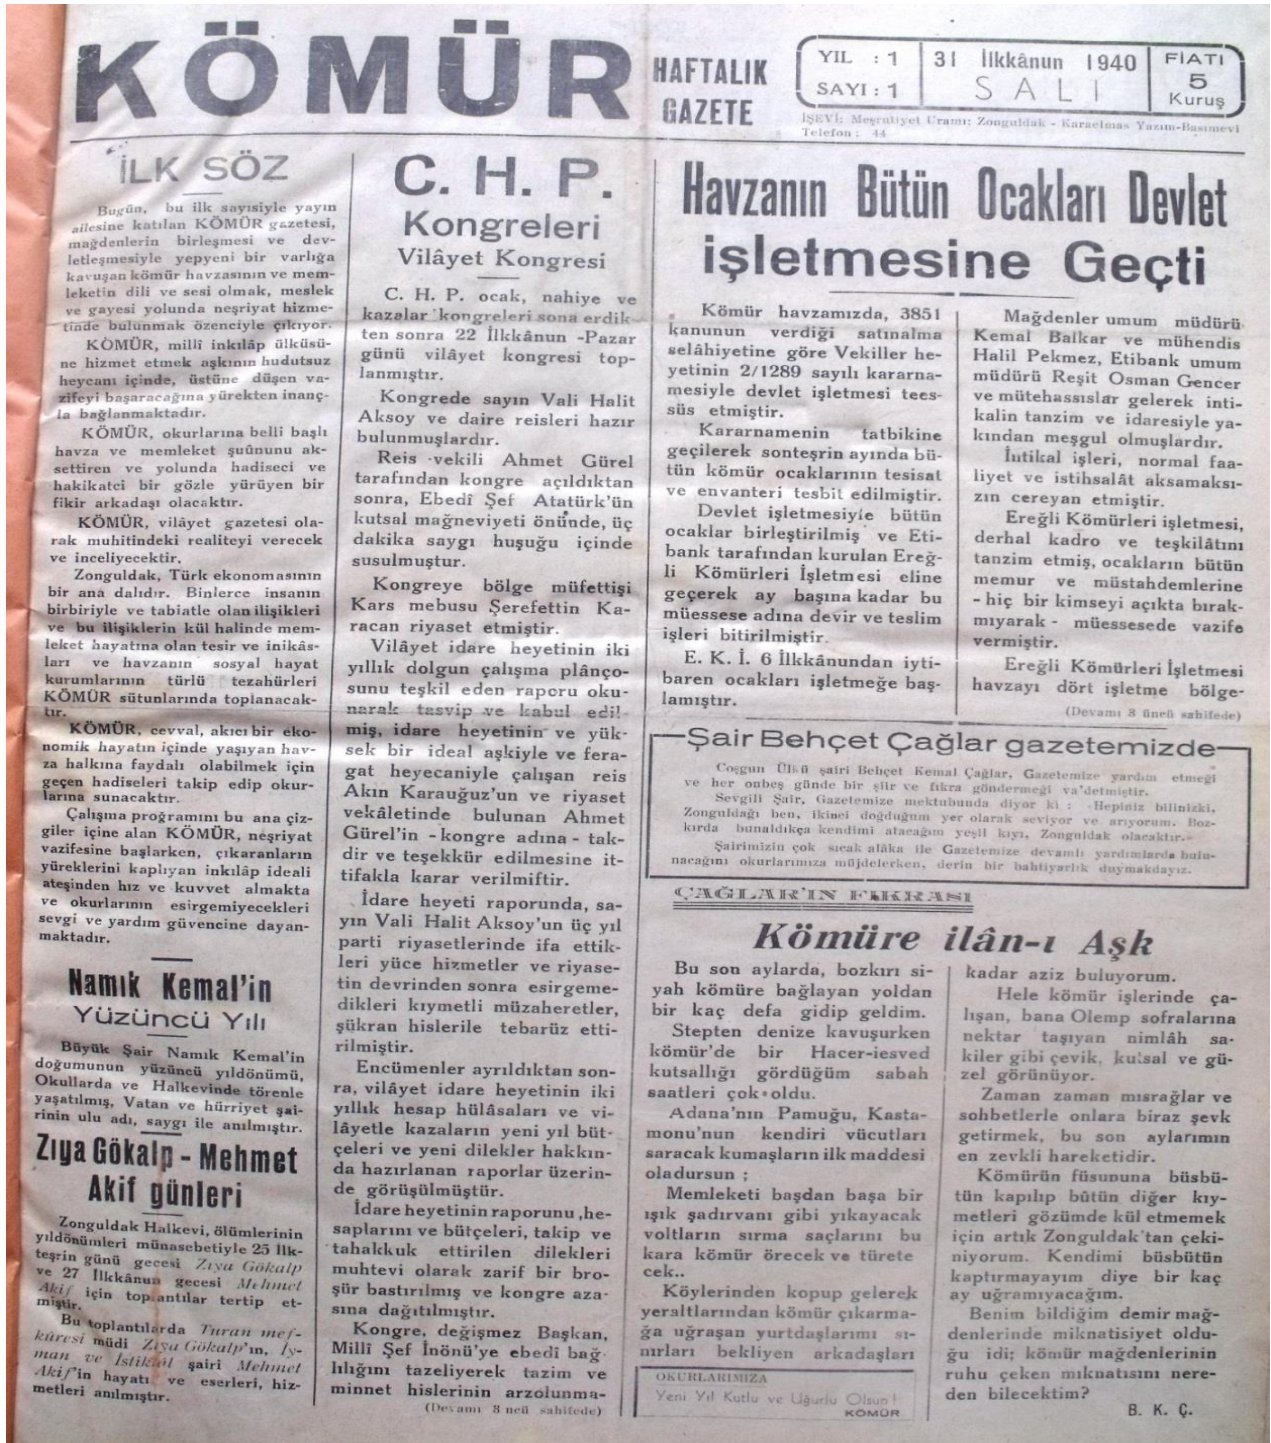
KÖMÜR

HAFTALIK GAZETE

YIL : 1
SAYI : 1

31 İlkkânun 1940
SALI

FIATI
5
Kuruş

İŞEVİ: Meşrutiyet Uramı: Zonguldak - Karaelmas Yazım-Basımevi
Telefon: 44

İLK SÖZ

Bugün, bu ilk sayısiyle yayın ailesine katılan KÖMÜR gazetesi, mağdenlerin birleşmesi ve devletleşmesiyle yepyeni bir varlığa kavuşan kömür havzasının ve memleketin dili ve sesi olmak, meslek ve gayesi yolunda neşriyat hizmetinde bulunmak özenciyle çıkıyor.

KÖMÜR, millî inkılâp ülküsüne hizmet etmek aşkının hudutsuz heyecanı içinde, üstüne düşen vazifeyi başaracağına yürekten inançla bağlanmaktadır.

KÖMÜR, okurlarına belli başlı havza ve memleket şuûnunu aksettiren ve yolunda hadiseci ve hakikatci bir gözle yürüyen bir fikir arkadaşı olacaktır.

KÖMÜR, vilâyet gazetesi olarak muhitindeki realiteyi verecek ve inceliyecektir.

Zonguldak, Türk ekonomasının bir ana dalıdır. Binlerce insanın birbiriyle ve tabiatle olan ilişikleri ve bu ilişiklerin kül halinde memleket hayatına olan tesir ve inikâsları ve havzanın sosyal hayat kurumlarının türlü tezahürleri KÖMÜR sütunlarında toplanacaktır.

KÖMÜR, cevval, akıcı bir ekonomik hayatın içinde yaşıyan havza halkına faydalı olabilmek için geçen hadiseleri takip edip okurlarına sunacaktır.

Çalışma proğramını bu ana çizgiler içine alan KÖMÜR, neşriyat vazifesine başlarken, çıkaranların yüreklerini kaplıyan inkılâp ideali ateşinden hız ve kuvvet almakta ve okurlarının esirgemiyecekleri sevgi ve yardım güvencine dayanmaktadır.

Namık Kemal'in Yüzüncü Yılı

Büyük Şair Namık Kemal'in doğumunun yüzüncü yıldönümü, Okullarda ve Halkevinde törenle yaşatılmış, Vatan ve hürriyet şairinin ulu adı, saygı ile anılmıştır.

Zıya Gökalp - Mehmet Akif günleri

Zonguldak Halkevi, ölümlerinin yıldönümleri münasebetiyle 25 İlkteşrin günü gecesi Zıya Gökalp ve 27 İlkkânun gecesi Mehmet Akif için toplantılar tertip etmiştir.

Bu toplantılarda Turan mefkûresi müdi Zıya Gökalp'ın, İyman ve İstiklal şairi Mehmet Akif'in hayatı ve eserleri, hizmetleri anılmıştır.

C. H. P.
Kongreleri
Vilâyet Kongresi

C. H. P. ocak, nahiye ve kazalar kongreleri sona erdikten sonra 22 İlkkânun -Pazar günü vilâyet kongresi toplanmıştır.

Kongrede sayın Vali Halit Aksoy ve daire reisleri hazır bulunmuşlardır.

Reis vekili Ahmet Gürel tarafından kongre açıldıktan sonra, Ebedî Şef Atatürk'ün kutsal mağneviyeti önünde, üç dakika saygı huşuğu içinde susulmuştur.

Kongreye bölge müfettişi Kars mebusu Şerefettin Karacan riyaset etmiştir.

Vilâyet idare heyetinin iki yıllık dolgun çalışma plânçosunu teşkil eden raporu okunarak tasvip ve kabul edilmiş, idare heyetinin ve yüksek bir ideal aşkiyle ve feragat heyecaniyle çalışan reis Akın Karauğuz'un ve riyaset vekâletinde bulunan Ahmet Gürel'in - kongre adına - takdir ve teşekkür edilmesine ittifakla karar verilmiftir.

İdare heyeti raporunda, sayın Vali Halit Aksoy'un üç yıl parti riyasetlerinde ifa ettikleri yüce hizmetler ve riyasetin devrinden sonra esirgemedikleri kıymetli müzaheretler, şükran hislerile tebarüz ettirilmiştir.

Encümenler ayrıldıktan sonra, vilâyet idare heyetinin iki yıllık hesap hülâsaları ve vilâyetle kazaların yeni yıl bütçeleri ve yeni dilekler hakkında hazırlanan raporlar üzerinde görüşülmüştür.

İdare heyetinin raporunu, hesaplarını ve bütçeleri, takip ve tahakkuk ettirilen dilekleri muhtevi olarak zarif bir broşür bastırılmış ve kongre azasına dağıtılmıştır.

Kongre, değişmez Başkan, Millî Şef İnönü'ye ebedî bağlılığını tazeliyerek tazim ve minnet hislerinin arzolunma-

(Devamı 8 nci sahifede)

Havzanın Bütün Ocakları Devlet işletmesine Geçti

Kömür havzamızda, 3851 kanunun verdiği satınalma selâhiyetine göre Vekiller heyetinin 2/1289 sayılı kararnamesiyle devlet işletmesi teessüs etmiştir.

Kararnamenin tatbikine geçilerek sonteşrin ayında bütün kömür ocaklarının tesisat ve envanteri tesbit edilmiştir.

Devlet işletmesiyle bütün ocaklar birleştirilmiş ve Etibank tarafından kurulan Ereğli Kömürleri İşletmesi eline geçerek ay başına kadar bu müessese adına devir ve teslim işleri bitirilmiştir.

E. K. İ. 6 İlkkânundan iytibaren ocakları işletmeğe başlamıştır.

Mağdenler umum müdürü Kemal Balkar ve mühendis Halil Pekmez, Etibank umum müdürü Reşit Osman Gencer ve mütehassıslar gelerek intikalin tanzim ve idaresiyle yakından meşgul olmuşlardır.

İntikal işleri, normal faaliyet ve istihsalât aksamaksızın cereyan etmiştir.

Ereğli Kömürleri işletmesi, derhal kadro ve teşkilâtını tanzim etmiş, ocakların bütün memur ve müstahdemlerine - hiç bir kimseyi açıkta bırakmıyarak - müessesede vazife vermiştir.

Ereğli Kömürleri İşletmesi havzayı dört işletme bölge-

(Devamı 8 inci sahifede)

Şair Behçet Çağlar gazetemizde

Coşgun Ülkü şairi Behçet Kemal Çağlar, Gazetemize yardım etmeği ve her onbeş günde bir şiir ve fıkra göndermeği va'detmiştir.

Sevgili Şair, Gazetemize mektubunda diyor ki: "Hepiniz bilinizki, Zonguldağı ben, ikinci doğduğum yer olarak seviyor ve arıyorum. Bozkırda bunaldıkça kendimi atacağım yeşil kıyı, Zonguldak olacaktır."

Şairimizin çok sıcak alâka ile Gazetemize devamlı yardımlarda bulunacağını okurlarımıza müjdelerken, derin bir bahtiyarlık duymakdayız.

ÇAĞLAR'IN FIKRASI

Kömüre ilân-ı Aşk

Bu son aylarda, bozkırı siyah kömüre bağlayan yoldan bir kaç defa gidip geldim.

Stepten denize kavuşurken kömür'de bir Hacer-iesved kutsallığı gördüğüm sabah saatleri çok oldu.

Adana'nın Pamuğu, Kastamonu'nun kendiri vücutları saracak kumaşların ilk maddesi oladursun;

Memleketi başdan başa bir ışık şadırvanı gibi yıkayacak voltların sırma saçlarını bu kara kömür örecek ve türetecek..

Köylerinden kopup gelerek yeraltlarından kömür çıkarmağa uğraşan yurtdaşlarımı sınırları bekliyen arkadaşları

kadar aziz buluyorum.

Hele kömür işlerinde çalışan, bana Olemp sofralarına nektar taşıyan nimlâh sakiler gibi çevik, kutsal ve güzel görünüyor.

Zaman zaman mısrağlar ve sohbetlerle onlara biraz şevk getirmek, bu son aylarımın en zevkli hareketidir.

Kömürün füsununa büsbütün kapılıp bütün diğer kıymetleri gözümde kül etmemek için artık Zonguldak'tan çekiniyorum. Kendimi büsbütün kaptırmayayım diye bir kaç ay uğramıyacağım.

Benim bildiğim demir mağdenlerinde mıknatisiyet olduğu idi; kömür mağdenlerinin ruhu çeken mıknatısını nereden bilecektim?

B. K. Ç.

OKURLARIMIZA
Yeni Yıl Kutlu ve Uğurlu Olsun!
KÖMÜR